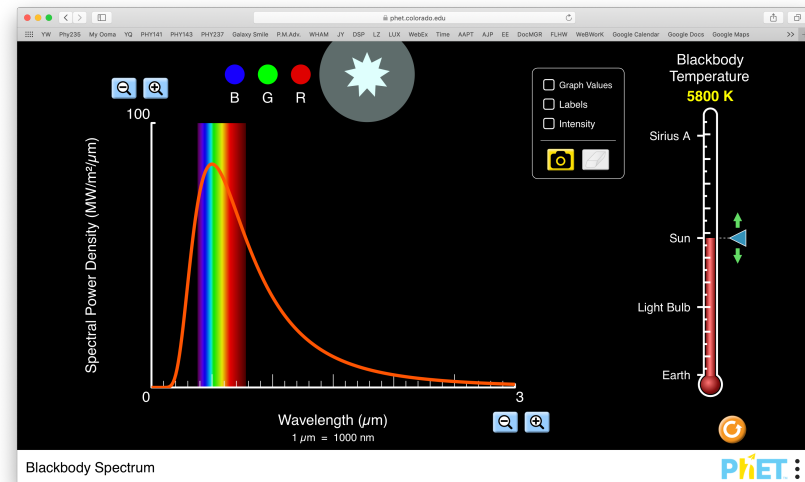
phet.colorado.edu

YW Phy235 My Ooma YQ PHY141 PHY143 PHY237 Galaxy Smile P.M.Adv. WHAM JY DSP LZ LUX WebEx Time AAPT AJP EE DocMGR FLHW WeBWorK Google Calendar Google Docs Google Maps >>

B G R

Graph Values
Labels
Intensity

Blackbody Temperature
5800 K

Sirius A
Sun
Light Bulb
Earth

100
Spectral Power Density (MW/m²/μm)
0
3
Wavelength ($\mu$m)
1 $\mu$m = 1000 nm

Blackbody Spectrum
PhET